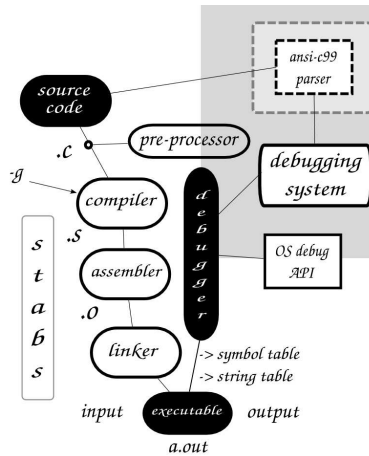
ansi-c99 parser

source code

.c

pre-processor

-g

compiler

debugging system

d e b u g g e r

.s

s t a b s

assembler

OS debug API

.o

linker

-> symbol table
-> string table

input

executable

output

a.out